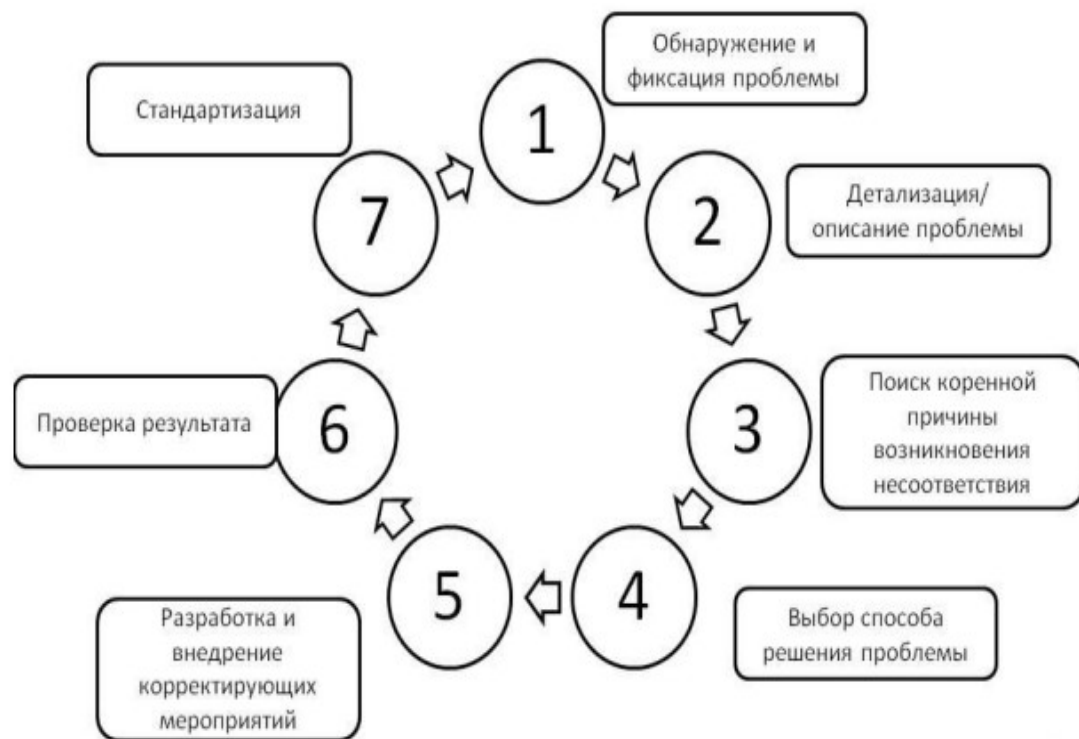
1
Обнаружение и фиксация проблемы

2
Детализация/ описание проблемы

3
Поиск коренной причины возникновения несоответствия

4
Выбор способа решения проблемы

5
Разработка и внедрение корректирующих мероприятий

6
Проверка результата

7
Стандартизация